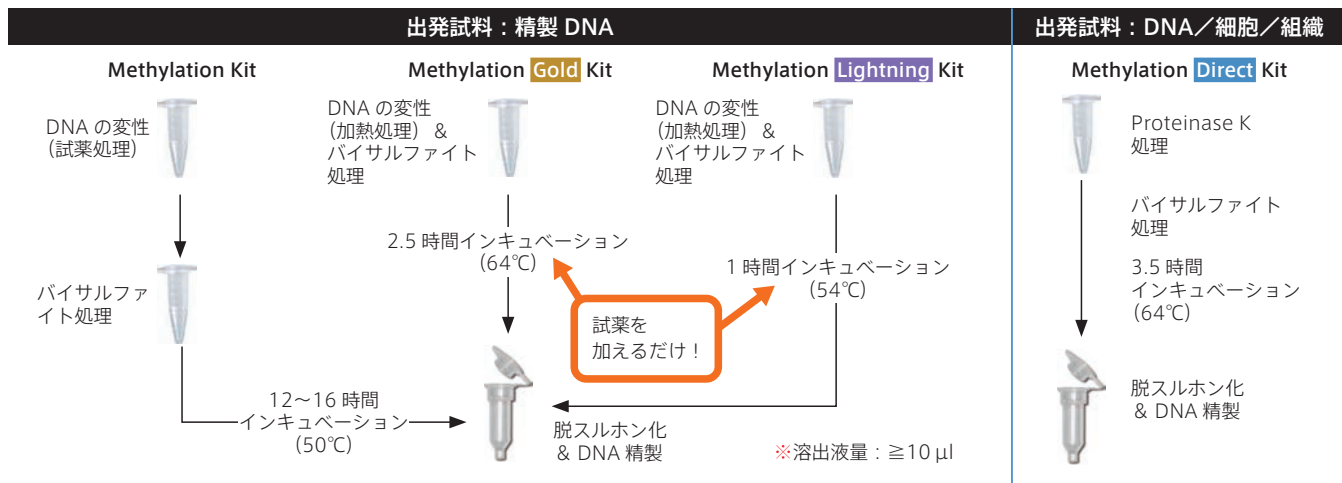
出発試料：精製 DNA

出発試料：DNA／細胞／組織

Methylation Kit

DNA の変性（試薬処理）

バイサルファイト処理

12〜16 時間インキュベーション（50℃）

Methylation Gold Kit

DNA の変性（加熱処理）＆バイサルファイト処理

2.5 時間インキュベーション（64℃）

Methylation Lightning Kit

DNA の変性（加熱処理）＆バイサルファイト処理

1 時間インキュベーション（54℃）

試薬を加えるだけ！

脱スルホン化 ＆ DNA 精製

※溶出液量：≧10 µl

Methylation Direct Kit

Proteinase K 処理

バイサルファイト処理

3.5 時間インキュベーション（64℃）

脱スルホン化 ＆ DNA 精製